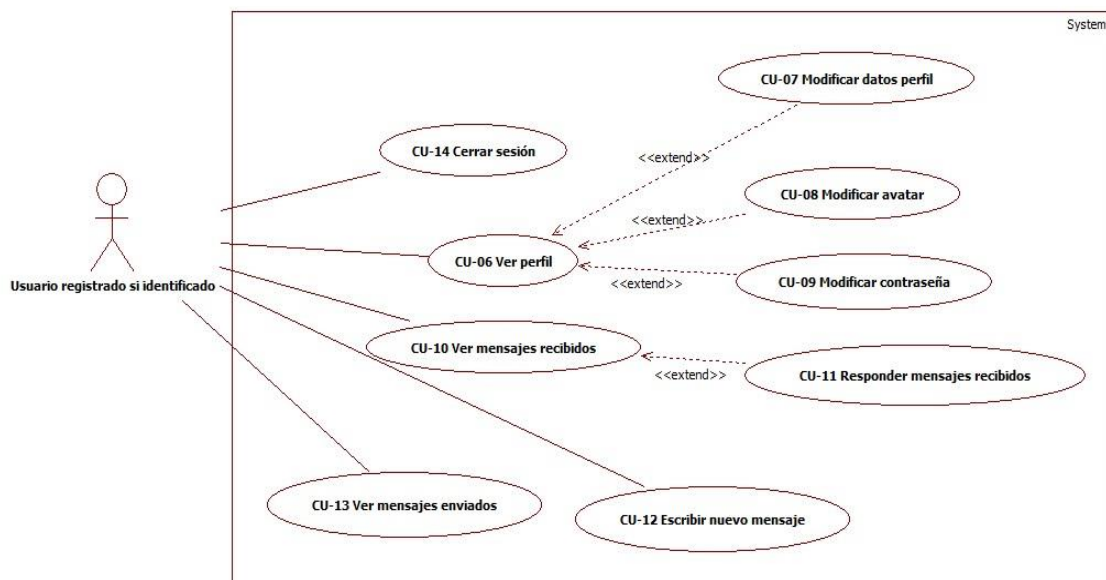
System

CU-07 Modificar datos perfil

CU-14 Cerrar sesión

<<extend>>

CU-08 Modificar avatar

<<extend>>

CU-06 Ver perfil

CU-09 Modificar contraseña

<<extend>>

Usuario registrado si identificado

CU-10 Ver mensajes recibidos

<<extend>>

CU-11 Responder mensajes recibidos

CU-13 Ver mensajes enviados

CU-12 Escribir nuevo mensaje